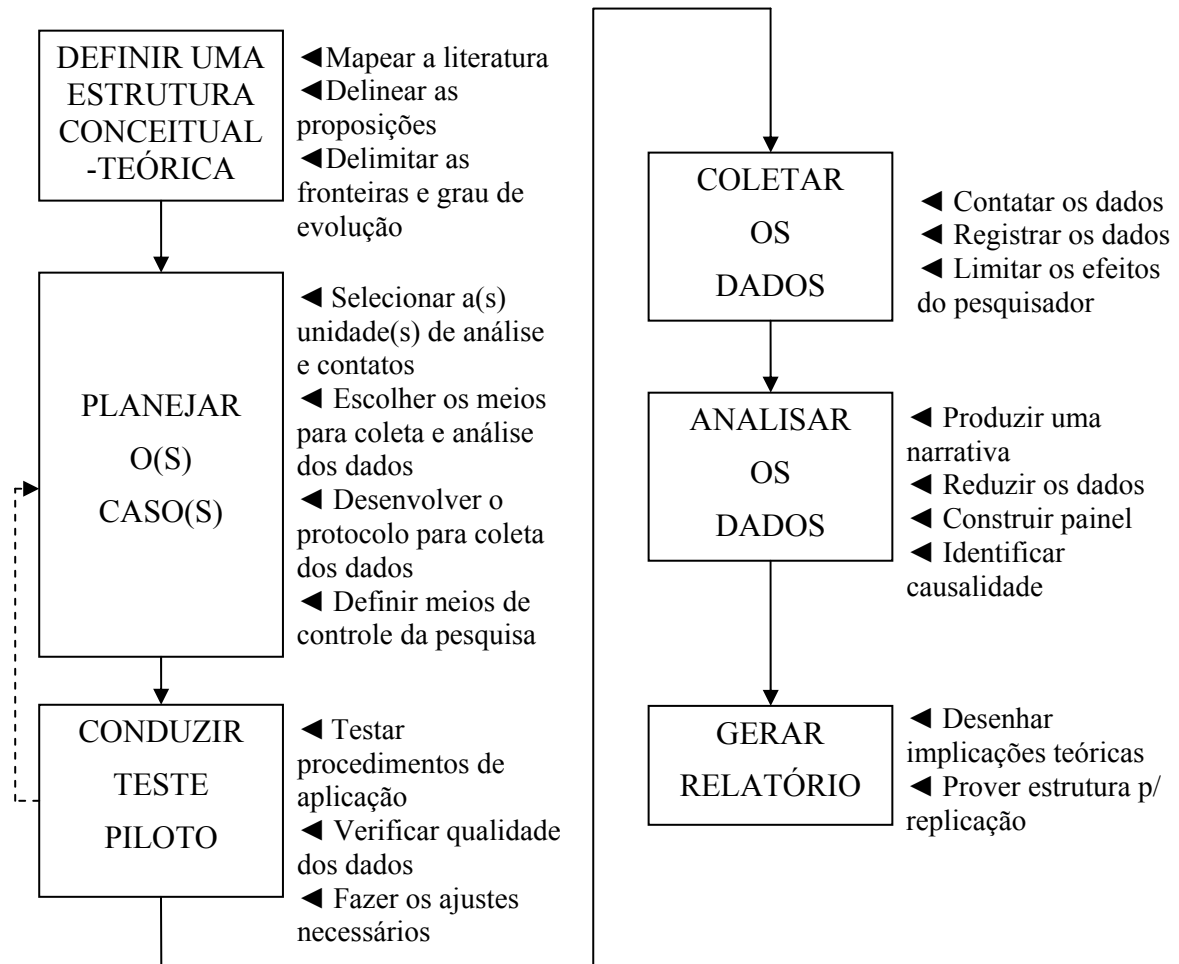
DEFINIR UMA ESTRUTURA CONCEITUAL -TEÓRICA

◄Mapear a literatura
◄Delinear as proposições
◄Delimitar as fronteiras e grau de evolução

PLANEJAR O(S) CASO(S)

◄ Selecionar a(s) unidade(s) de análise e contatos
◄ Escolher os meios para coleta e análise dos dados
◄ Desenvolver o protocolo para coleta dos dados
◄ Definir meios de controle da pesquisa

CONDUZIR TESTE PILOTO

◄ Testar procedimentos de aplicação
◄ Verificar qualidade dos dados
◄ Fazer os ajustes necessários

COLETAR OS DADOS

◄ Contatar os dados
◄ Registrar os dados
◄ Limitar os efeitos do pesquisador

ANALISAR OS DADOS

◄ Produzir uma narrativa
◄ Reduzir os dados
◄ Construir painel
◄ Identificar causalidade

GERAR RELATÓRIO

◄ Desenhar implicações teóricas
◄ Prover estrutura p/ replicação